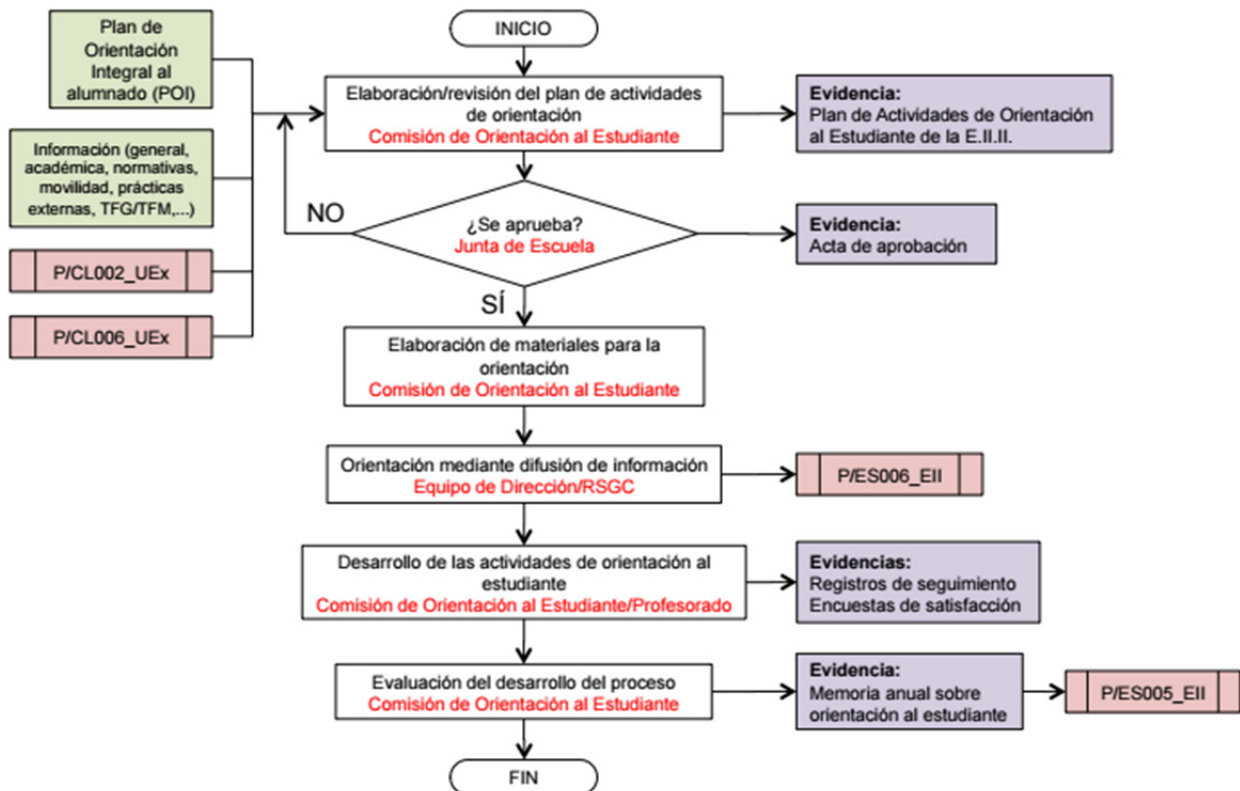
Plan de Orientación Integral al alumnado (POI)

Información (general, académica, normativas, movilidad, prácticas externas, TFG/TFM,...)

P/CL002_UEx

P/CL006_UEx

INICIO

Elaboración/revisión del plan de actividades de orientación
Comisión de Orientación al Estudiante

Evidencia:
Plan de Actividades de Orientación al Estudiante de la E.II.II.

NO

¿Se aprueba?
Junta de Escuela

Evidencia:
Acta de aprobación

SÍ

Elaboración de materiales para la orientación
Comisión de Orientación al Estudiante

Orientación mediante difusión de información
Equipo de Dirección/RSGC

P/ES006_EII

Desarrollo de las actividades de orientación al estudiante
Comisión de Orientación al Estudiante/Profesorado

Evidencias:
Registros de seguimiento
Encuestas de satisfacción

Evaluación del desarrollo del proceso
Comisión de Orientación al Estudiante

Evidencia:
Memoria anual sobre orientación al estudiante

P/ES005_EII

FIN